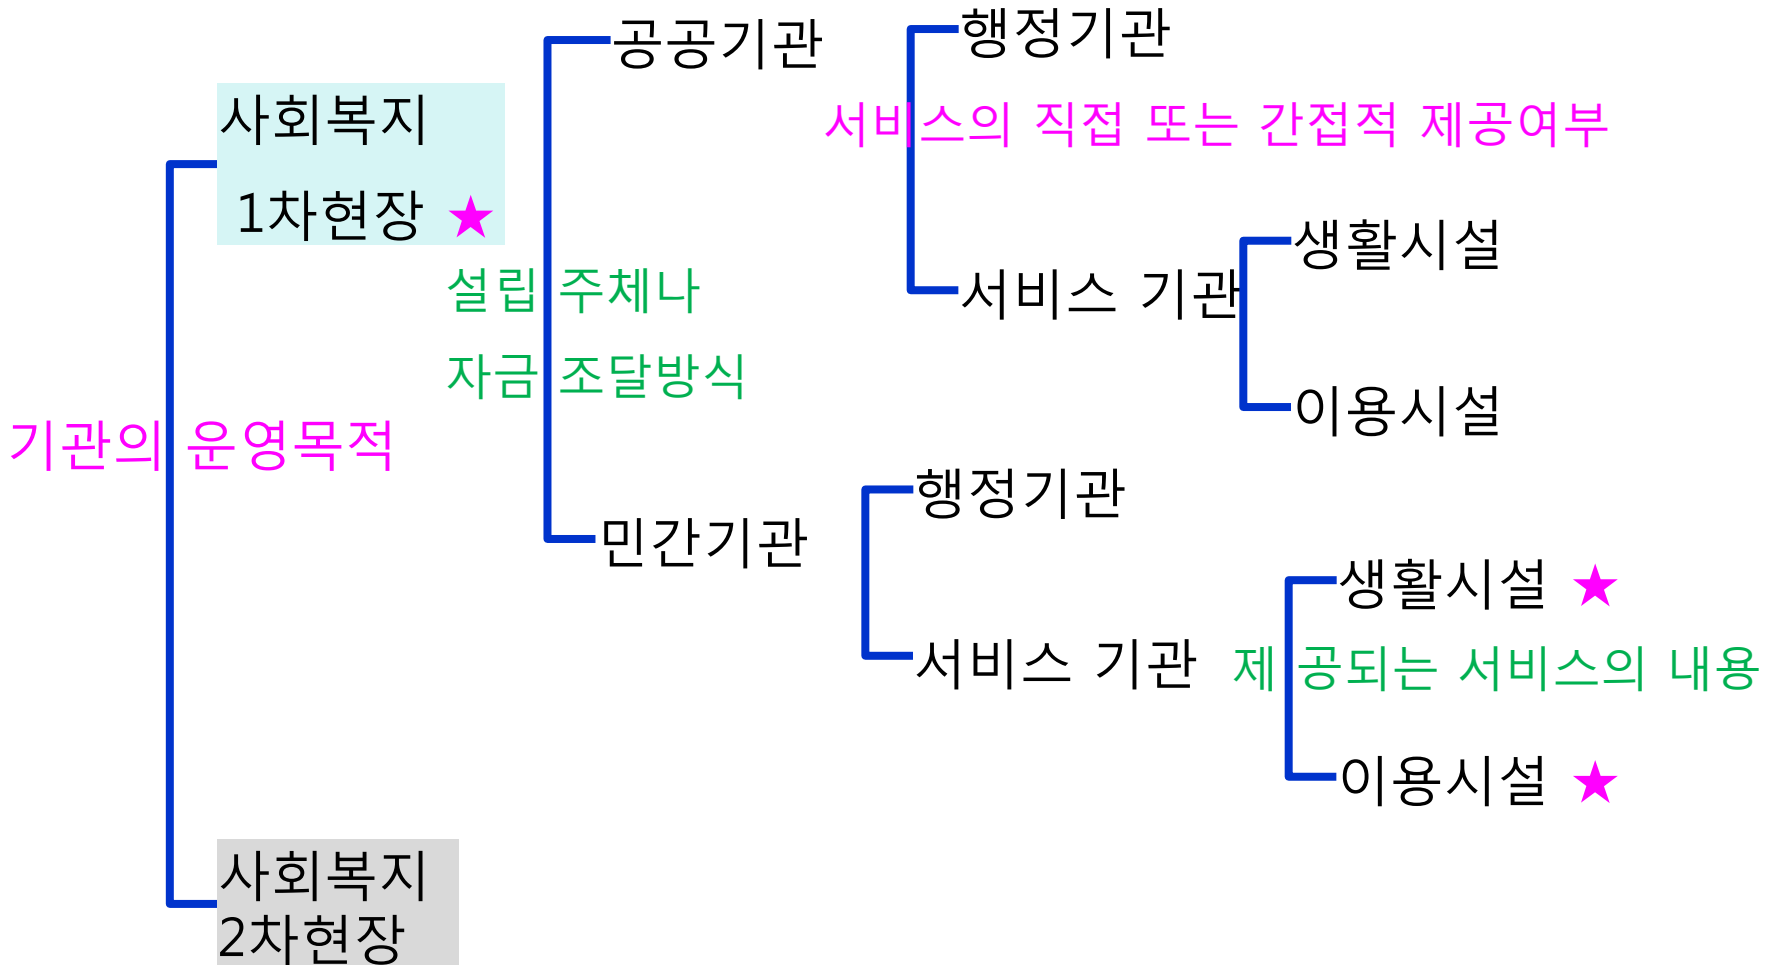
기관의 운영목적

사회복지 1차현장 ★

설립 주체나 자금 조달방식

공공기관

행정기관

서비스의 직접 또는 간접적 제공여부

서비스 기관

생활시설

이용시설

민간기관

행정기관

서비스 기관

제공되는 서비스의 내용

생활시설 ★

이용시설 ★

사회복지 2차현장